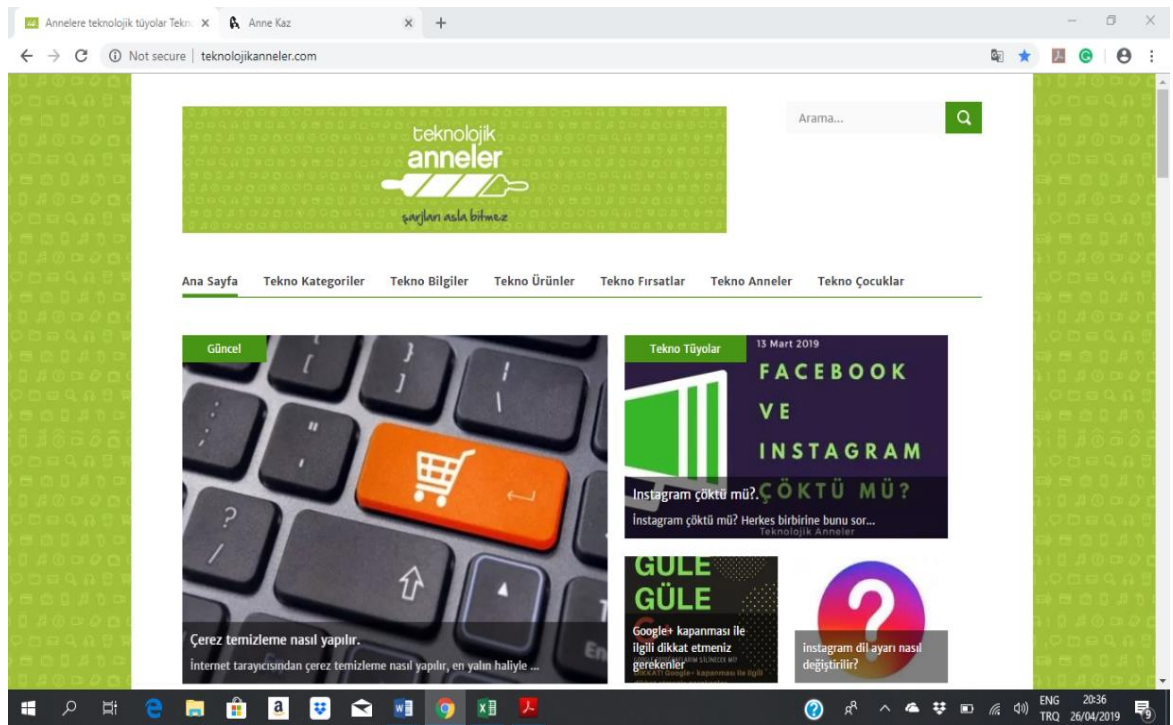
Annelere teknolojik tüyolar Tekn ×
Anne Kaz ×
+

Not secure | teknolojikanneler.com

teknolojik
anneler
şarjları asla bitmez

Arama...

Ana Sayfa
Tekno Kategoriler
Tekno Bilgiler
Tekno Ürünler
Tekno Fırsatlar
Tekno Anneler
Tekno Çocuklar

Güncel

Çerez temizleme nasıl yapılır.

İnternet tarayıcısından çerez temizleme nasıl yapılır, en yalın haliyle ...

Tekno Tüyolar
13 Mart 2019
FACEBOOK
VE
INSTAGRAM
ÇÖKTÜ MÜ?

Instagram çöktü mü?.

İnstagram çöktü mü? Herkes birbirine bunu sor...

Teknolojik Anneler

GÜLE
GÜLE

Google+ kapanması ile ilgili dikkat etmeniz gerekenler

instagram dil ayarı nasıl değiştirilir?

ENG
TRQ
20:36
26/04/2019